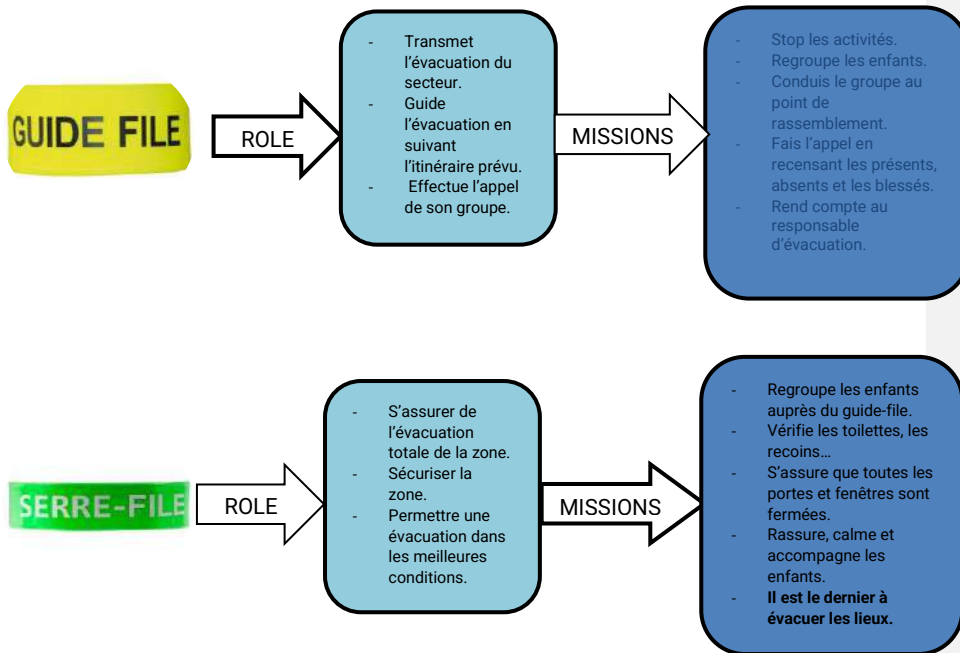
GUIDE FILE

ROLE

- Transmet l'évacuation du secteur.
- Guide l'évacuation en suivant l'itinéraire prévu.
- Effectue l'appel de son groupe.

MISSIONS

- Stop les activités.
- Regroupe les enfants.
- Conduis le groupe au point de rassemblement.
- Fais l'appel en recensant les présents, absents et les blessés.
- Rend compte au responsable d'évacuation.

SERRE-FILE

ROLE

- S'assurer de l'évacuation totale de la zone.
- Sécuriser la zone.
- Permettre une évacuation dans les meilleures conditions.

MISSIONS

- Regroupe les enfants auprès du guide-file.
- Vérifie les toilettes, les recoins…
- S'assure que toutes les portes et fenêtres sont fermées.
- Rassure, calme et accompagne les enfants.
- **Il est le dernier à évacuer les lieux.**